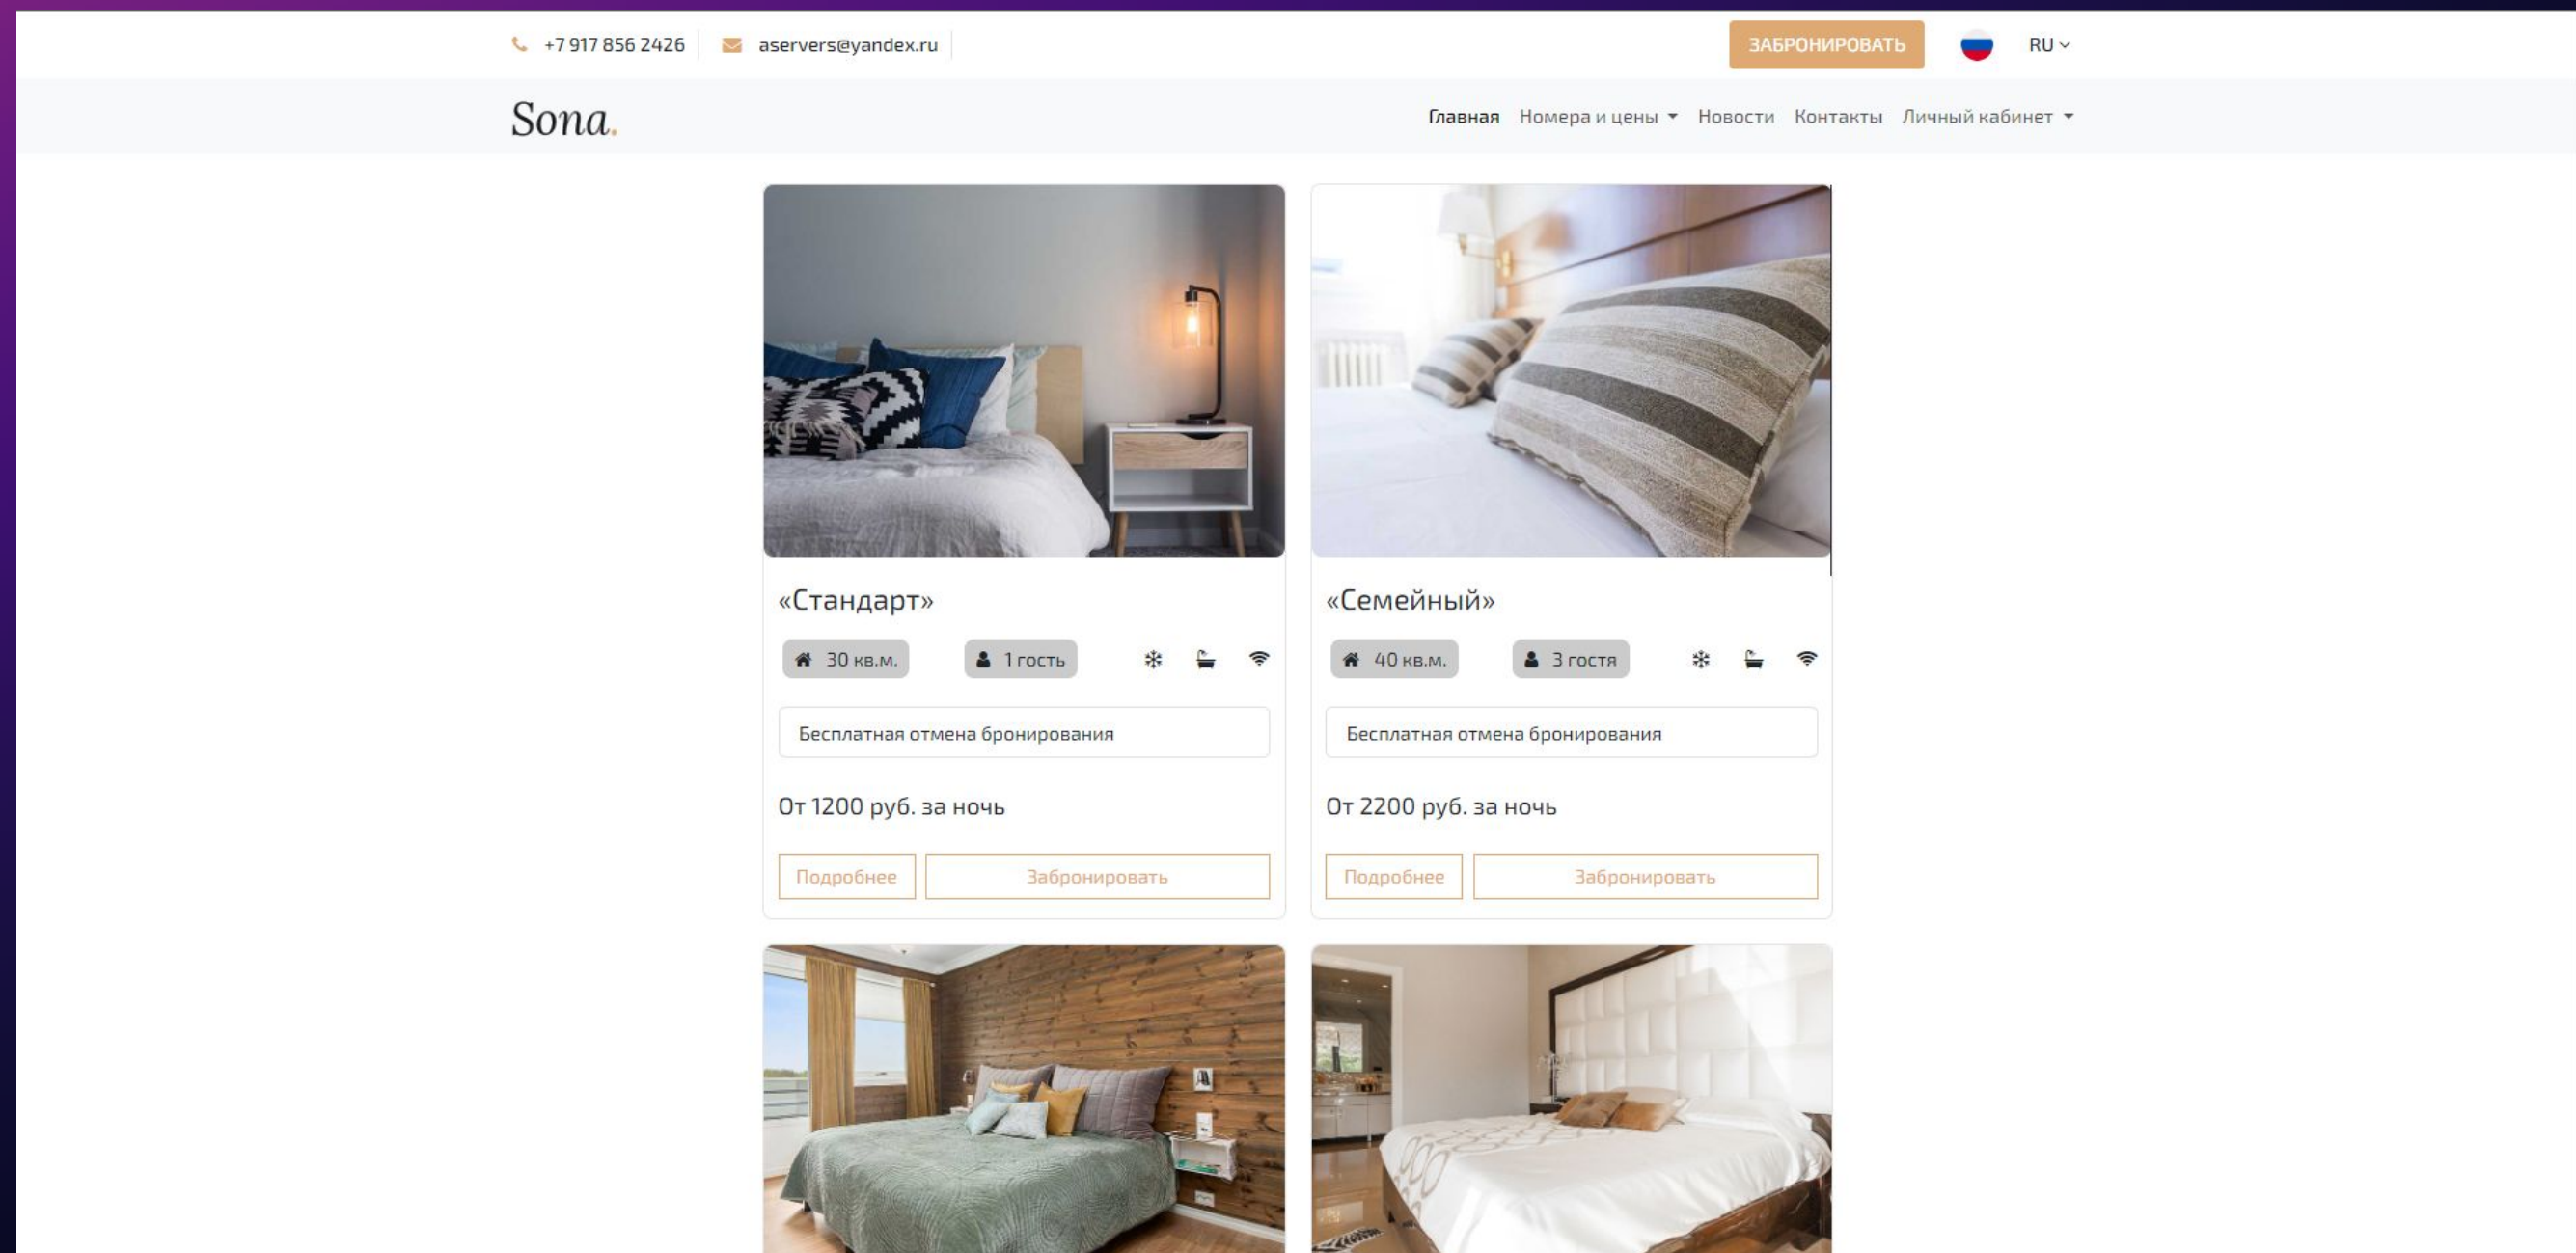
+7 917 856 2426 aservers@yandex.ru ЗАБРОНИРОВАТЬ RU

Sona.

Главная Номера и цены Новости Контакты Личный кабинет

«Стандарт»

30 кв.м. 1 гость

Бесплатная отмена бронирования

От 1200 руб. за ночь

Подробнее Забронировать

«Семейный»

40 кв.м. 3 гостя

Бесплатная отмена бронирования

От 2200 руб. за ночь

Подробнее Забронировать